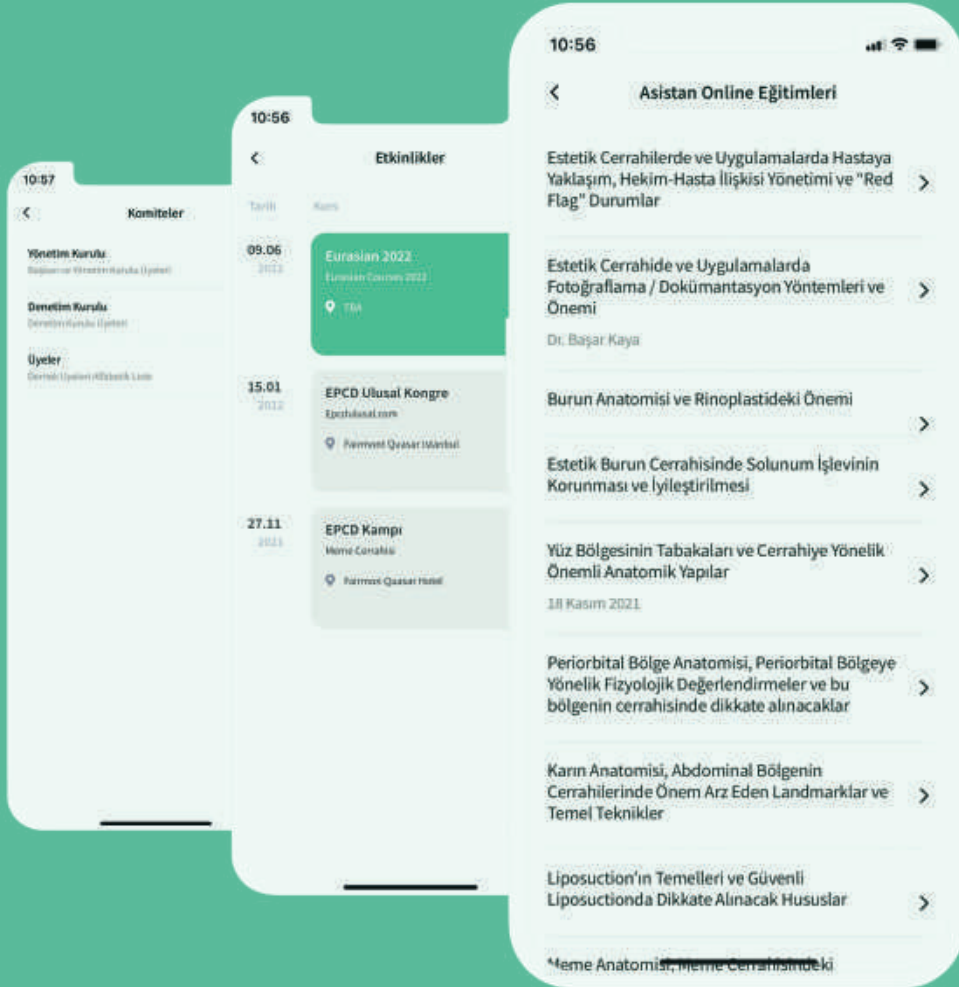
10:57

<

Komiteler

Yönetim Kurulu
Başkan ve Yönetim Kurulu Üyeleri

Denetim Kurulu
Denetim Kurulu Üyeleri

Üyeler
Dernek Üyeleri Alfabetik Liste

10:56

<

Etkinlikler

Tarih

Kurs

09.06
2022

Eurasian 2022
Eurasian Courses 2022
TBA

15.01
2022

EPCD Ulusal Kongre
Epcdulusal.com
Fairmont Quasar İstanbul

27.11
2021

EPCD Kampı
Meme Cerrahisi
Fairmont Quasar Hotel

10:56

<

Asistan Online Eğitimleri

Estetik Cerrahilerde ve Uygulamalarda Hastaya Yaklaşım, Hekim-Hasta İlişkisi Yönetimi ve "Red Flag" Durumlar >

Estetik Cerrahide ve Uygulamalarda Fotoğraflama / Dokümantasyon Yöntemleri ve Önemi >
Dr. Başar Kaya

Burun Anatomisi ve Rinoplastideki Önemi >

Estetik Burun Cerrahisinde Solunum İşlevinin Korunması ve İyileştirilmesi >

Yüz Bölgesinin Tabakaları ve Cerrahiye Yönelik Önemli Anatomik Yapılar >
18 Kasım 2021

Periorbital Bölge Anatomisi, Periorbital Bölgeye Yönelik Fizyolojik Değerlendirmeler ve bu bölgenin cerrahisinde dikkate alınacaklar >

Karın Anatomisi, Abdominal Bölgenin Cerrahilerinde Önem Arz Eden Landmarklar ve Temel Teknikler >

Liposuction'ın Temelleri ve Güvenli Liposuctionda Dikkate Alınacak Hususlar >

Meme Anatomisi, Meme Cerrahisindeki